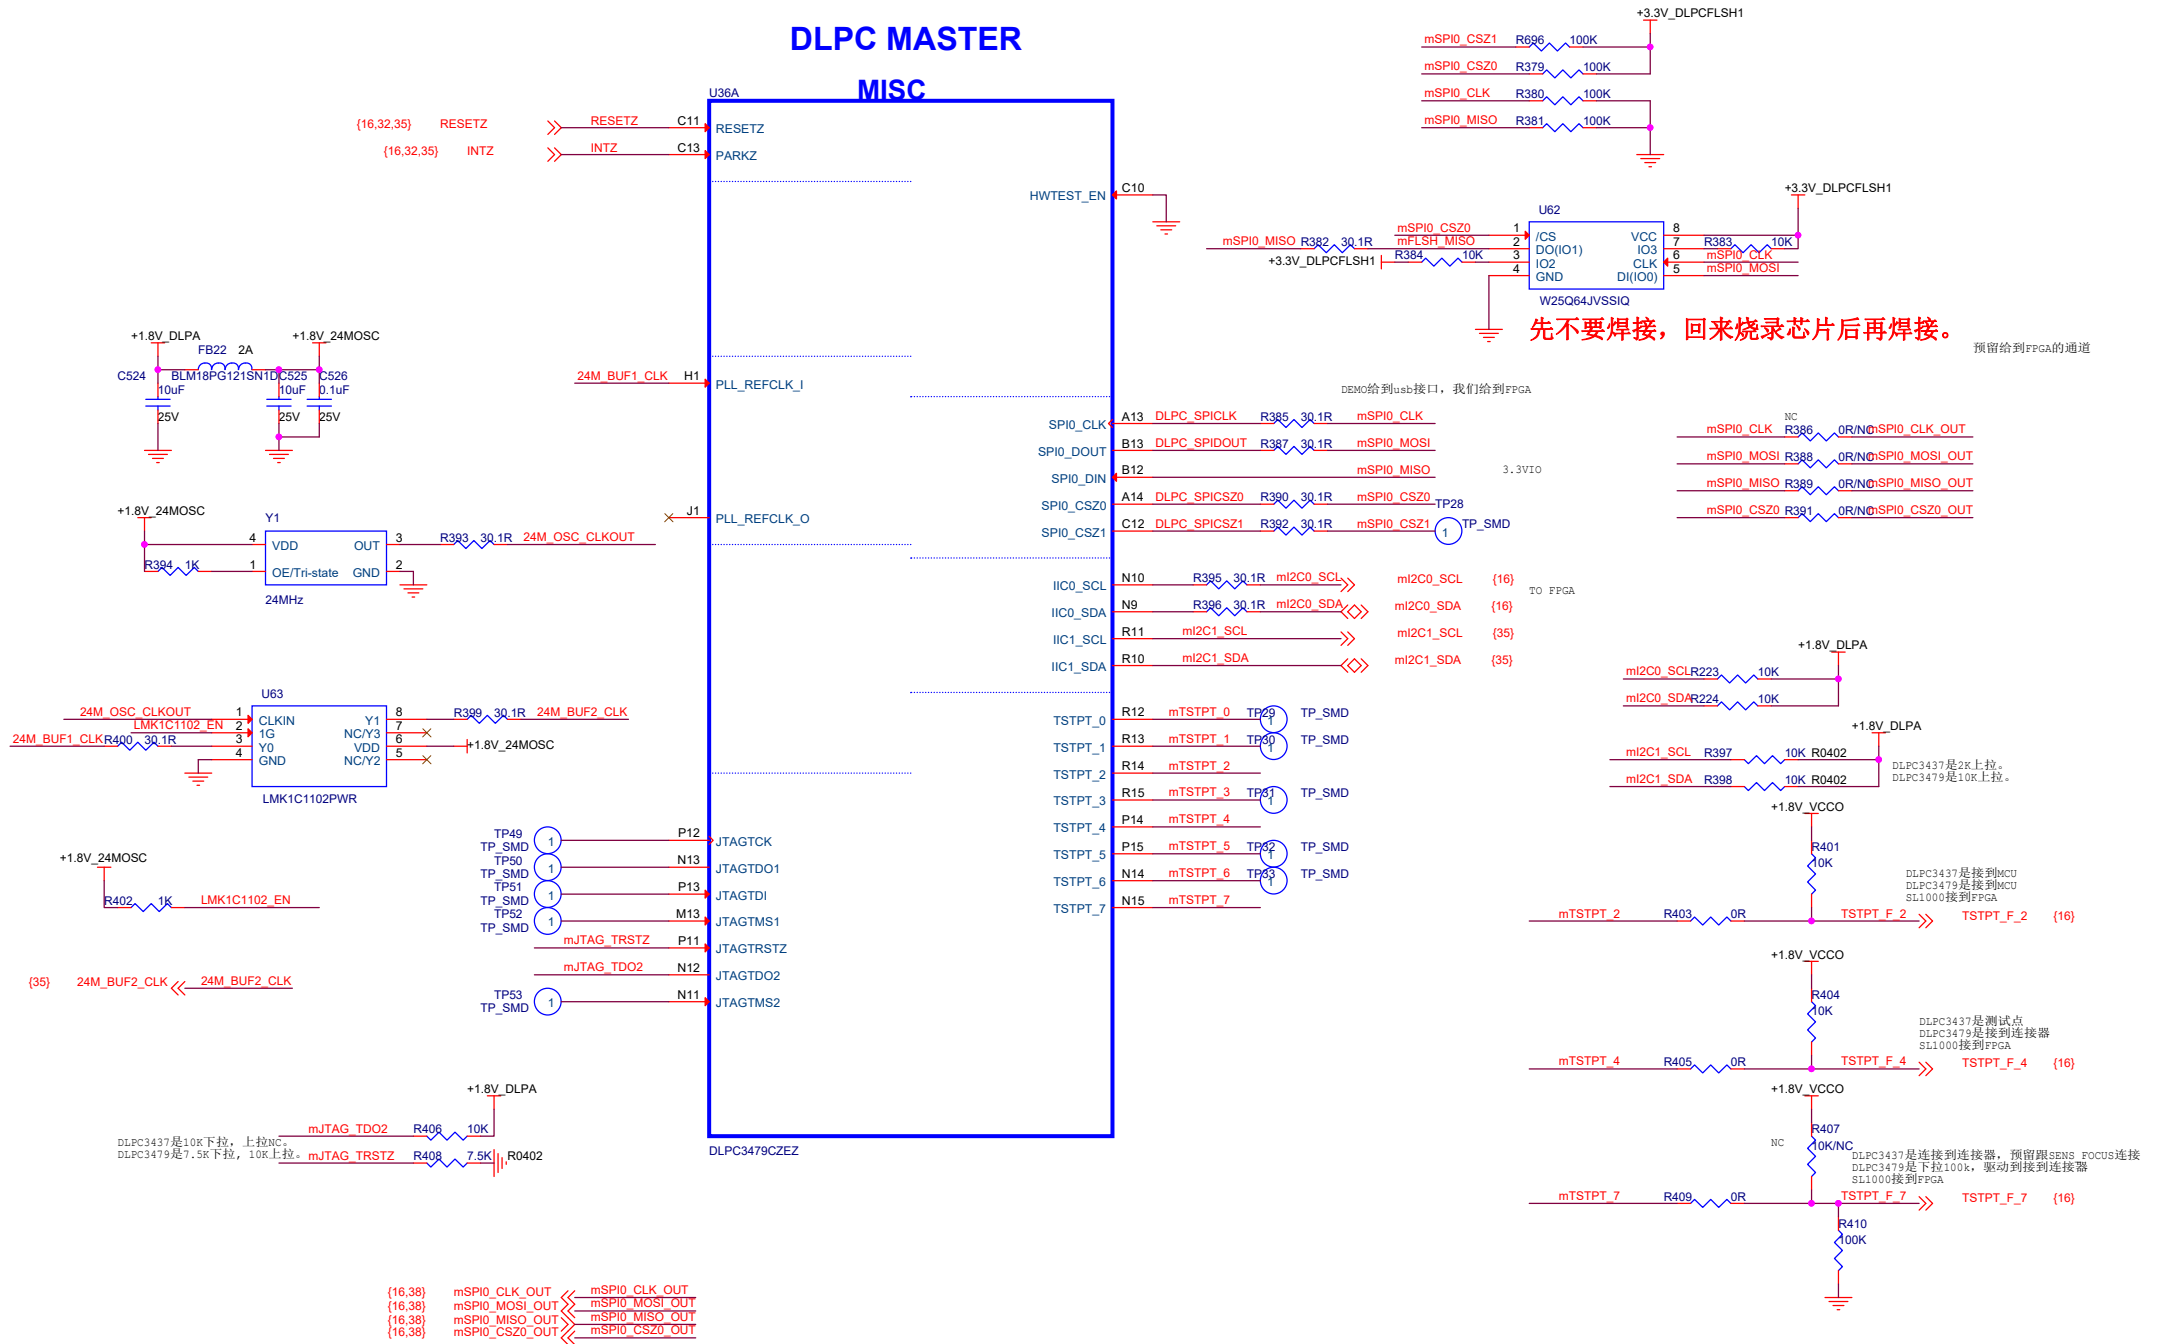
DLPC MASTER

MISC

+3.3V_DLPCFLSH1

mSPI0_CSZ1 R696 100K
mSPI0_CSZ0 R379 100K
mSPI0_CLK R380 100K
mSPI0_MISO R381 100K

U36A

{16,32,35} RESETZ RESETZ C11 RESETZ
{16,32,35} INTZ INTZ C13 PARKZ

HWTEST_EN C10

+3.3V_DLPCFLSH1

U62

mSPI0_MISO R382 30.1R mSPI0_CSZ0 1 /CS VCC 8
mFLSH_MISO 2 DO(IO1) IO3 7 R383 10K
+3.3V_DLPCFLSH1 R384 10K 3 IO2 CLK 6 mSPI0_CLK
4 GND DI(IO0) 5 mSPI0_MOSI

W25Q64JVSSIQ

先不要焊接，回来烧录芯片后再焊接。

预留给到FPGA的通道

+1.8V_DLPA +1.8V_24MOSC

FB22 2A

C524 BLM18PG121SN1D C525 C526
10uF 10uF 0.1uF
25V 25V 25V

24M_BUF1_CLK H1 PLL_REFCLK_I

DEMO给到usb接口，我们给到FPGA

NC

SPI0_CLK A13 DLPC_SPICLK R385 30.1R mSPI0_CLK
SPI0_DOUT B13 DLPC_SPIDOUT R387 30.1R mSPI0_MOSI
SPI0_DIN B12 mSPI0_MISO
SPI0_CSZ0 A14 DLPC_SPICSZ0 R390 30.1R mSPI0_CSZ0 TP28
SPI0_CSZ1 C12 DLPC_SPICSZ1 R392 30.1R mSPI0_CSZ1 1 TP_SMD

3.3VIO

mSPI0_CLK R386 0R/NC mSPI0_CLK_OUT
mSPI0_MOSI R388 0R/NC mSPI0_MOSI_OUT
mSPI0_MISO R389 0R/NC mSPI0_MISO_OUT
mSPI0_CSZ0 R391 0R/NC mSPI0_CSZ0_OUT

+1.8V_24MOSC

Y1

4 VDD OUT 3 R393 30.1R 24M_OSC_CLKOUT
R394 1K 1 OE/Tri-state GND 2

24MHz

J1 PLL_REFCLK_O

IIC0_SCL N10 R395 30.1R mI2C0_SCL mI2C0_SCL {16}
IIC0_SDA N9 R396 30.1R mI2C0_SDA mI2C0_SDA {16}
IIC1_SCL R11 mI2C1_SCL mI2C1_SCL {35}
IIC1_SDA R10 mI2C1_SDA mI2C1_SDA {35}

TO FPGA

+1.8V_DLPA

mI2C0_SCL R223 10K
mI2C0_SDA R224 10K

U63

24M_OSC_CLKOUT 1 CLKIN Y1 8 R399 30.1R 24M_BUF2_CLK
LMK1C1102_EN 2 1G NC/Y3 7
24M_BUF1_CLK R400 30.1R 3 Y0 VDD 6 +1.8V_24MOSC
4 GND NC/Y2 5

LMK1C1102PWR

TSTPT_0 R12 mTSTPT_0 TP29 1 TP_SMD
TSTPT_1 R13 mTSTPT_1 TP30 1 TP_SMD
TSTPT_2 R14 mTSTPT_2
TSTPT_3 R15 mTSTPT_3 TP31 1 TP_SMD
TSTPT_4 P14 mTSTPT_4
TSTPT_5 P15 mTSTPT_5 TP32 1 TP_SMD
TSTPT_6 N14 mTSTPT_6 TP33 1 TP_SMD
TSTPT_7 N15 mTSTPT_7

+1.8V_DLPA

mI2C1_SCL R397 10K R0402
mI2C1_SDA R398 10K R0402

DLPC3437是2K上拉。
DLPC3479是10K上拉。

+1.8V_VCCO

R401
10K

DLPC3437是接到MCU
DLPC3479是接到MCU
SL1000接到FPGA

mTSTPT_2 R403 0R TSTPT_F_2 TSTPT_F_2 {16}

TP49 1 P12 JTAGTCK
TP_SMD
TP50 1 N13 JTAGTDO1
TP_SMD
TP51 1 P13 JTAGTDI
TP_SMD
TP52 1 M13 JTAGTMS1
TP_SMD
mJTAG_TRSTZ P11 JTAGTRSTZ
mJTAG_TDO2 N12 JTAGTDO2
TP53 1 N11 JTAGTMS2
TP_SMD

+1.8V_24MOSC

R402 1K LMK1C1102_EN

{35} 24M_BUF2_CLK 24M_BUF2_CLK

+1.8V_VCCO

R404
10K

DLPC3437是测试点
DLPC3479是接到连接器
SL1000接到FPGA

mTSTPT_4 R405 0R TSTPT_F_4 TSTPT_F_4 {16}

+1.8V_DLPA

DLPC3437是10K下拉，上拉NC。
DLPC3479是7.5K下拉，10K上拉。

mJTAG_TDO2 R406 10K
mJTAG_TRSTZ R408 7.5K R0402

DLPC3479CZEZ

+1.8V_VCCO

R407
NC 10K/NC

DLPC3437是连接到连接器，预留跟SENS_FOCUS连接
DLPC3479是下拉100k，驱动到接到连接器
SL1000接到FPGA

mTSTPT_7 R409 0R TSTPT_F_7 TSTPT_F_7 {16}

R410
100K

{16,38} mSPI0_CLK_OUT mSPI0_CLK_OUT
{16,38} mSPI0_MOSI_OUT mSPI0_MOSI_OUT
{16,38} mSPI0_MISO_OUT mSPI0_MISO_OUT
{16,38} mSPI0_CSZ0_OUT mSPI0_CSZ0_OUT